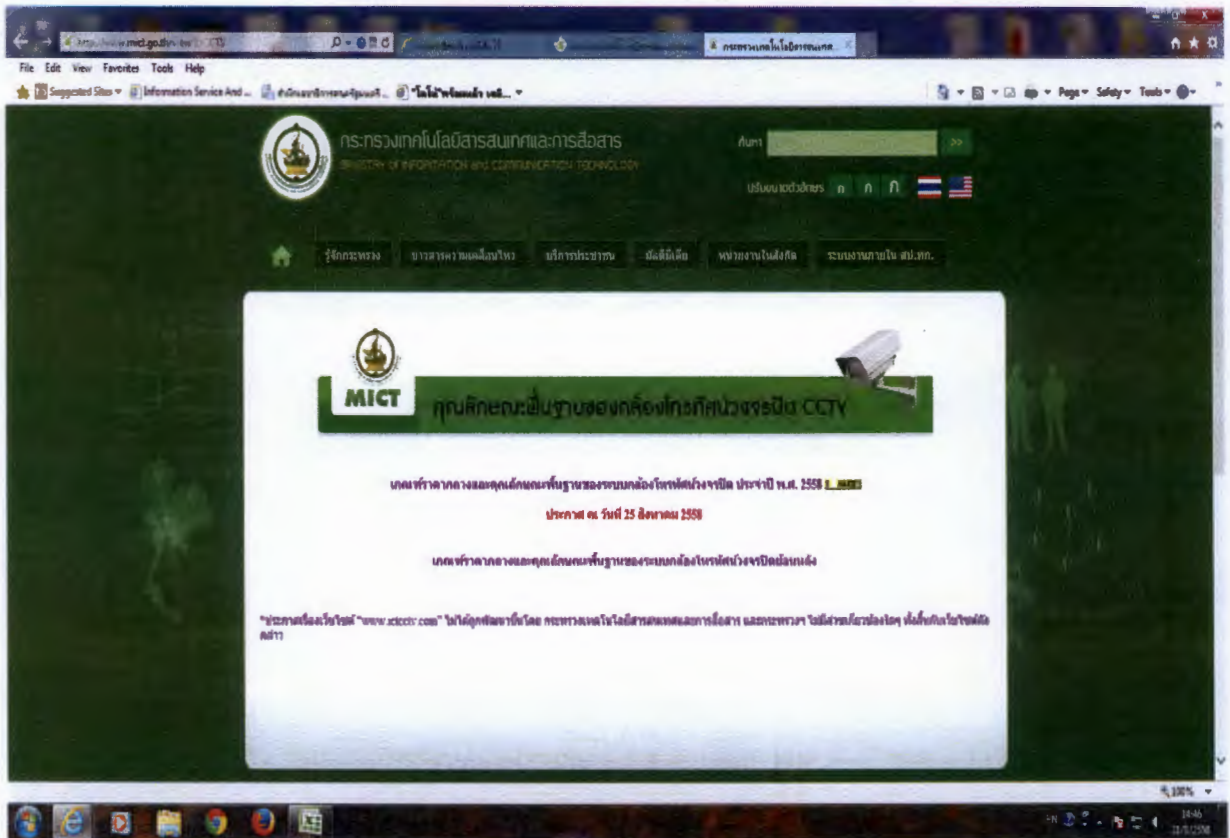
File Edit View Favorites Tools Help

Suggested Sites ▾ Information Service And...

กระทรวงเทคโนโลยีสารสนเทศและการสื่อสาร
MINISTRY OF INFORMATION and COMMUNICATION TECHNOLOGY

ค้นหา >>

ปรับขนาดตัวอักษร ก ก ก

รู้จักกระทรวง ข่าวสารความเคลื่อนไหว บริการประชาชน มัลติมีเดีย หน่วยงานในสังกัด ระบบงานภายใน สป.ทก.

MICT คุณลักษณะพื้นฐานของกล้องโทรทัศน์วงจรปิด CCTV

เกณฑ์ราคากลางและคุณลักษณะพื้นฐานของระบบกล้องโทรทัศน์วงจรปิด ประจำปี พ.ศ. 2558 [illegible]

ประกาศ ณ วันที่ 25 สิงหาคม 2558

เกณฑ์ราคากลางและคุณลักษณะพื้นฐานของระบบกล้องโทรทัศน์วงจรปิดย้อนหลัง

*ประกาศเรื่องเว็บไซต์ "www.mictcctv.com" ไม่ได้ถูกพัฒนาขึ้นโดย กระทรวงเทคโนโลยีสารสนเทศและการสื่อสาร และกระทรวงฯ ไม่มีส่วนเกี่ยวข้องใดๆ ทั้งสิ้นกับเว็บไซต์ดังกล่าว

100%

14:46